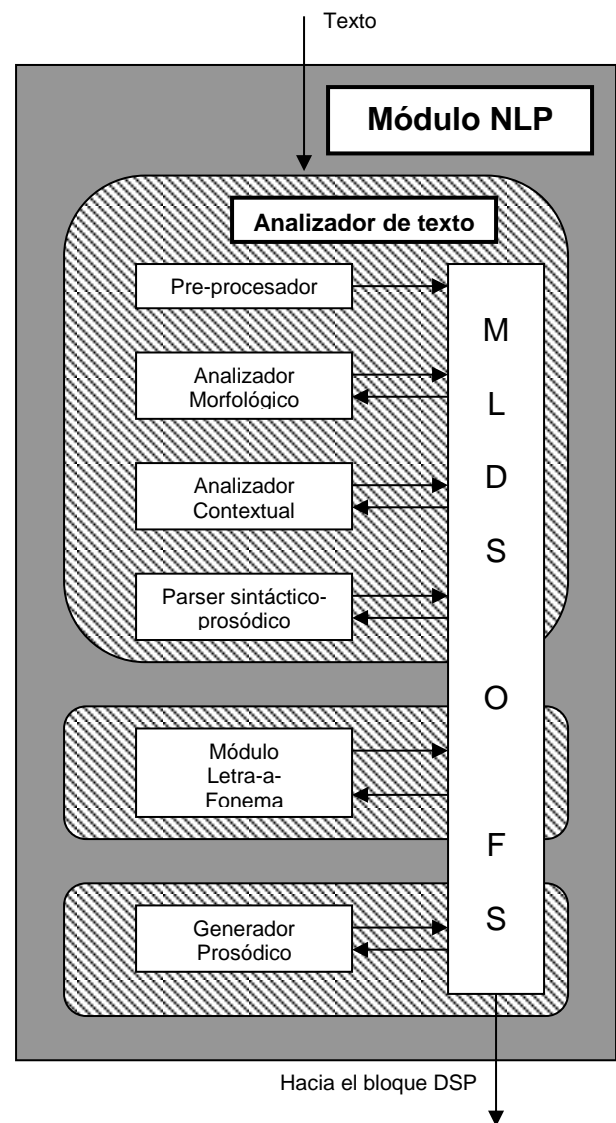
Texto

Módulo NLP

Analizador de texto

Pre-procesador

Analizador Morfológico

Analizador Contextual

Parser sintáctico-prosódico

Módulo Letra-a-Fonema

Generador Prosódico

M
L
D
S
O
F
S

Hacia el bloque DSP